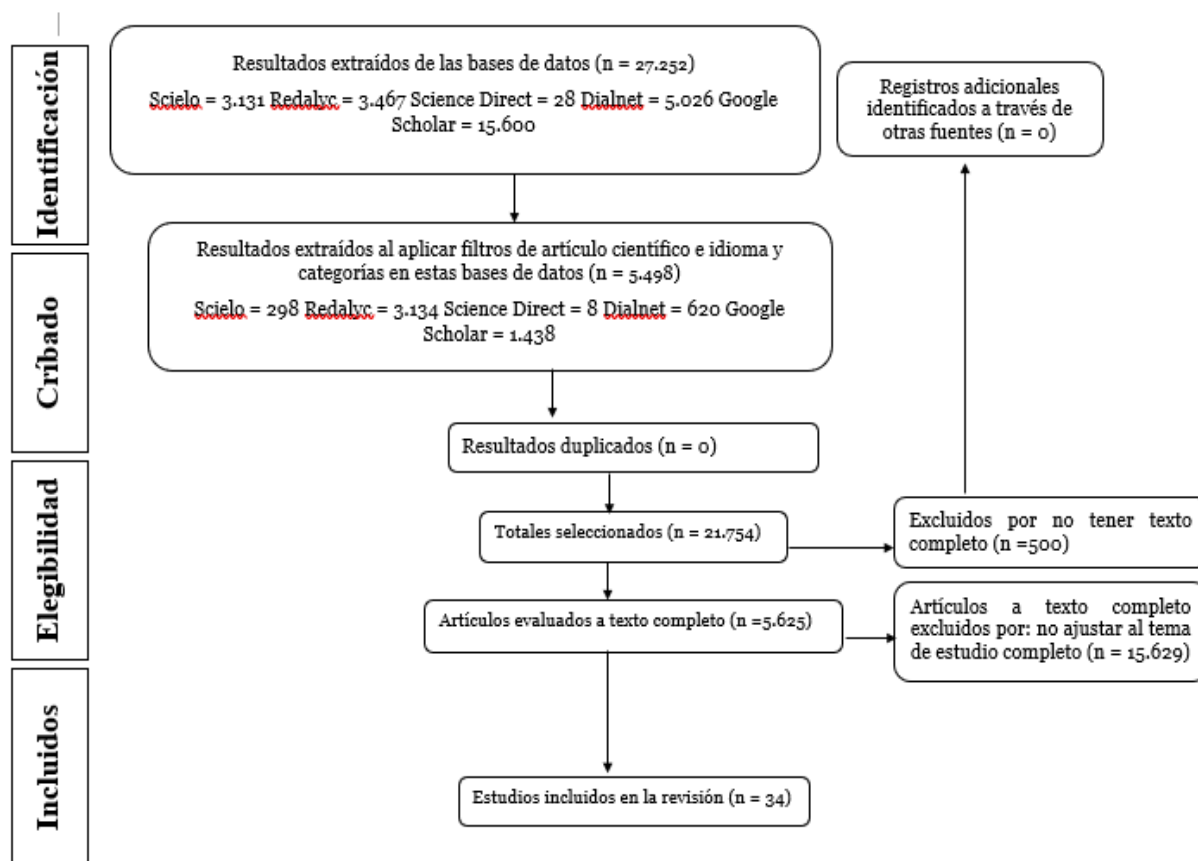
Identificación

Resultados extraídos de las bases de datos (n = 27.252)

Scielo = 3.131 Redalyc = 3.467 Science Direct = 28 Dialnet = 5.026 Google Scholar = 15.600

Registros adicionales identificados a través de otras fuentes (n = 0)

Críbado

Resultados extraídos al aplicar filtros de artículo científico e idioma y categorías en estas bases de datos (n = 5.498)

Scielo = 298 Redalyc = 3.134 Science Direct = 8 Dialnet = 620 Google Scholar = 1.438

Resultados duplicados (n = 0)

Elegibilidad

Totales seleccionados (n = 21.754)

Excluidos por no tener texto completo (n =500)

Artículos evaluados a texto completo (n =5.625)

Artículos a texto completo excluidos por: no ajustar al tema de estudio completo (n = 15.629)

Incluidos

Estudios incluidos en la revisión (n = 34)